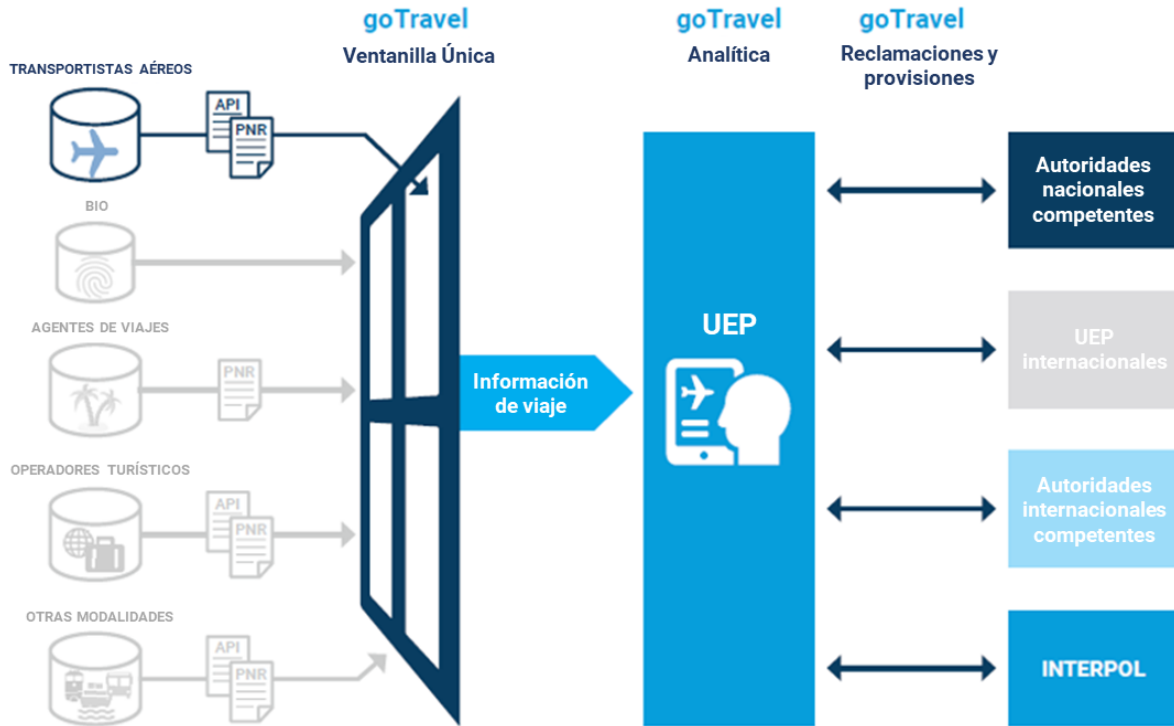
goTravel
Ventanilla Única

goTravel
Analítica

goTravel
Reclamaciones y provisiones

TRANSPORTISTAS AÉREOS

API
PNR

BIO

AGENTES DE VIAJES

PNR

OPERADORES TURÍSTICOS

API
PNR

OTRAS MODALIDADES

API
PNR

Información de viaje

UEP

Autoridades nacionales competentes

UEP internacionales

Autoridades internacionales competentes

INTERPOL